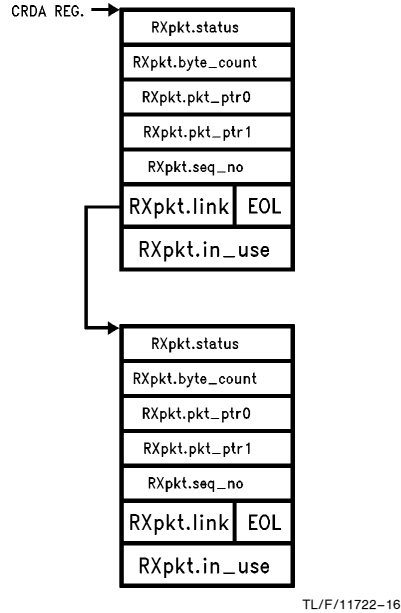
CRDA REG.

RXpkt.status
RXpkt.byte_count
RXpkt.pkt_ptr0
RXpkt.pkt_ptr1
RXpkt.seq_no
RXpkt.link EOL
RXpkt.in_use

RXpkt.status
RXpkt.byte_count
RXpkt.pkt_ptr0
RXpkt.pkt_ptr1
RXpkt.seq_no
RXpkt.link EOL
RXpkt.in_use

TL/F/11722–16